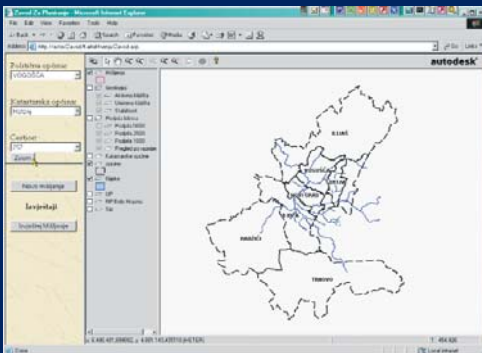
Zavod Za Planiranje - Microsoft Internet Explorer

File Edit View Favorites Tools Help

Back Search Favorites Media

Address http://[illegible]

Go Links

Politička općina
VOGOŠĆA

Katastarska općina
Hotonj

Cestovi
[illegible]

Zoom

Nova mjerenja

Izvještaji

Izvještaj Mjerenja

autodesk

Granice
Katastarske općine
Opcine
Rijeke
UP
RP
Tok

ILIJAŠ
VOGOŠĆA
CENTAR
NOVI GRAD
ILIDŽA
HADŽIĆI
TRNOVO

x: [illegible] y: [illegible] (METER)

1: 454 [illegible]

Done

Local intranet